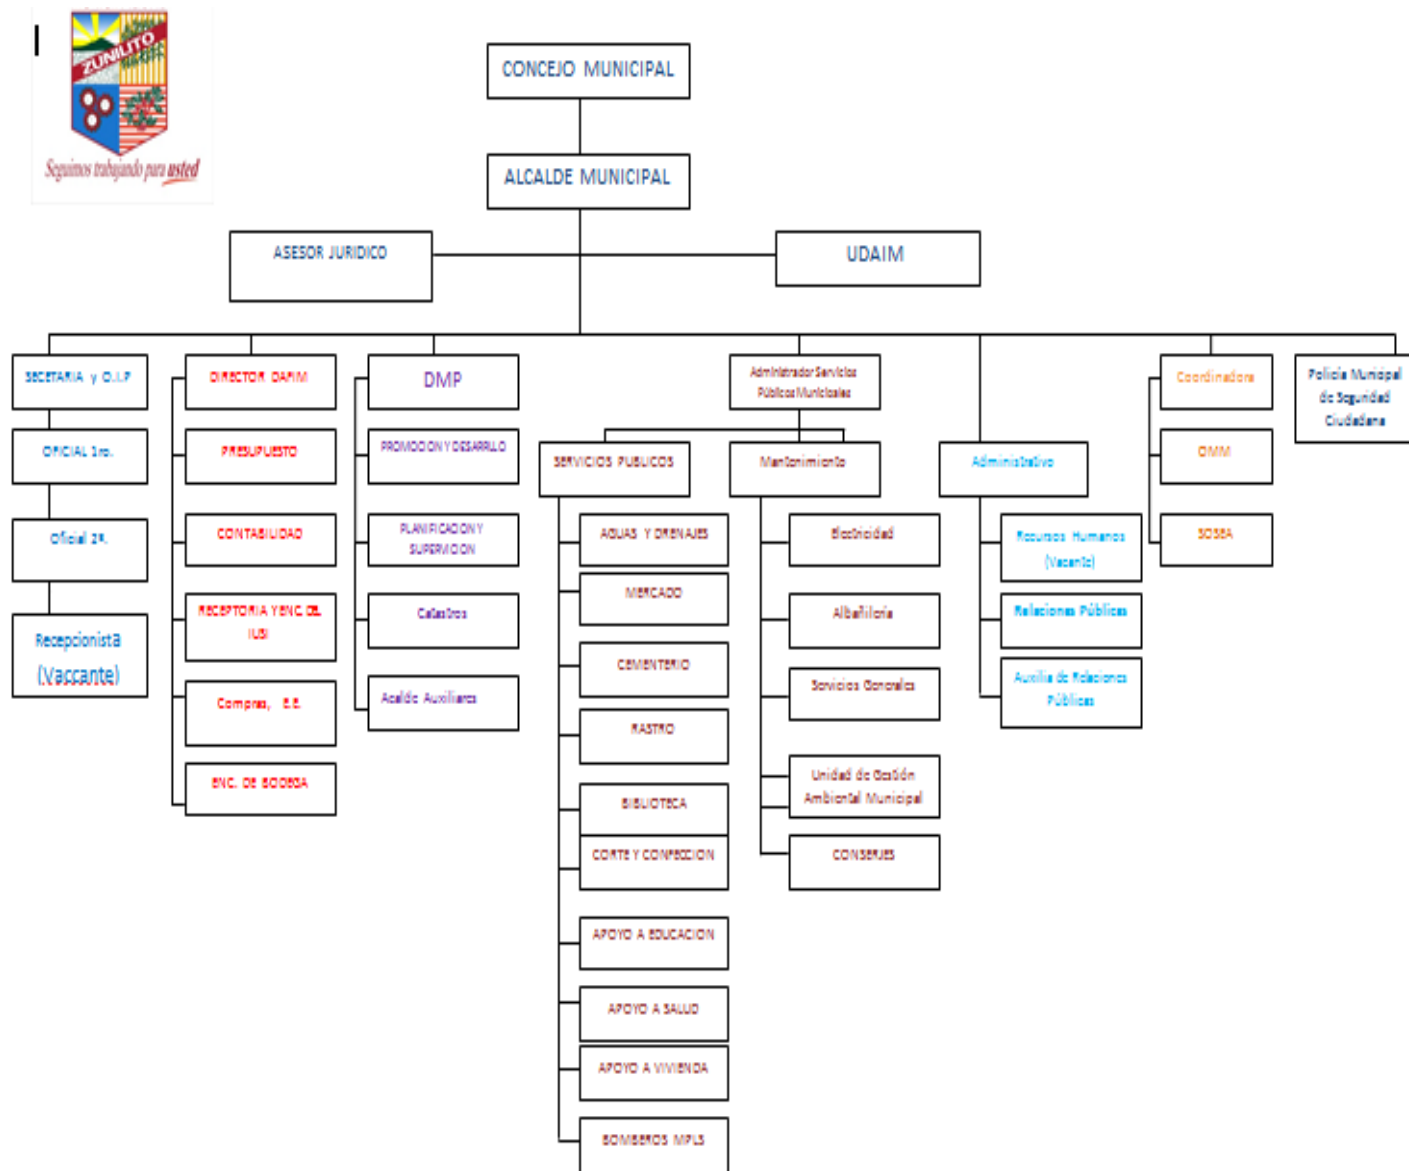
ZUNILITO

Seguimos trabajando para usted

CONCEJO MUNICIPAL

ALCALDE MUNICIPAL

ASESOR JURIDICO

UDAIM

SECETARIA y O.I.P

OFICIAL 1ro.

Oficial 2º.

Recepcionista (Vaccante)

DIRECTOR DAFIM

PRESUPUESTO

CONTABILIDAD

RECEPTORIA Y ENC. DEL IUSI

Compras, E.E.

ENC. DE BODEGA

DMP

PROMOCION Y DESARROLLO

PLANIFICACION Y SUPERVICION

Catastros

Acalde Auxiliares

Administrador Servicios Públicos Municipales

SERVICIOS PUBLICOS

AGUAS Y DRENAJES

MERCADO

CEMENTERIO

RASTRO

BIBLIOTECA

CORTE Y CONFECCION

APOYO A EDUCACION

APOYO A SALUD

APOYO A VIVIENDA

BOMBEROS MPLS

Mantenimiento

Electricidad

Albañilería

Servicios Generales

Unidad de Gestión Ambiental Municipal

CONSERJES

Administrativo

Recursos Humanos (Vacante)

Relaciones Públicas

Auxiliar de Relaciones Públicas

Coordinadora

OMM

SOSEA

Policía Municipal de Seguridad Ciudadana